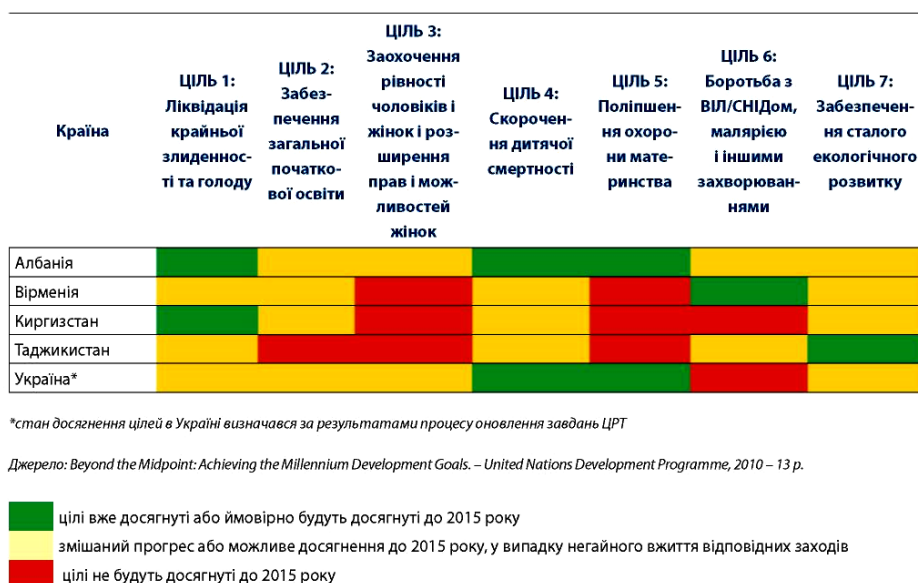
| Країна | ЦІЛЬ 1: Ліквідація крайньої злиденності та голоду | ЦІЛЬ 2: Забезпечення загальної початкової освіти | ЦІЛЬ 3: Заохочення рівності чоловіків і жінок і розширення прав і можливостей жінок | ЦІЛЬ 4: Скорочення дитячої смертності | ЦІЛЬ 5: Поліпшення охорони материнства | ЦІЛЬ 6: Боротьба з ВІЛ/СНІДом, малярією і іншими захворюваннями | ЦІЛЬ 7: Забезпечення сталого екологічного розвитку |
|---|---|---|---|---|---|---|---|
| Албанія | | | | | | | |
| Вірменія | | | | | | | |
| Киргизстан | | | | | | | |
| Таджикистан | | | | | | | |
| Україна* | | | | | | | |

*стан досягнення цілей в Україні визначався за результатами процесу оновлення завдань ЦРТ

Джерело: Beyond the Midpoint: Achieving the Millennium Development Goals. – United Nations Development Programme, 2010 – 13 p.

цілі вже досягнуті або ймовірно будуть досягнуті до 2015 року

змішаний прогрес або можливе досягнення до 2015 року, у випадку негайного вжиття відповідних заходів

цілі не будуть досягнуті до 2015 року